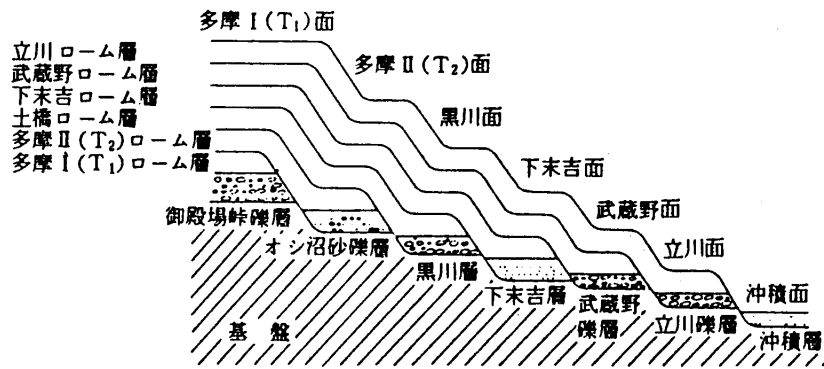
多摩Ⅰ($T_1$)面

多摩Ⅱ($T_2$)面

立川ローム層
武蔵野ローム層
下末吉ローム層
土橋ローム層
多摩Ⅱ($T_2$)ローム層
多摩Ⅰ($T_1$)ローム層

黒川面

下末吉面

武蔵野面

立川面

沖積面

御殿場峠礫層

オシ沼砂礫層

黒川層

下末吉層

武蔵野礫層

立川礫層

沖積層

基 盤